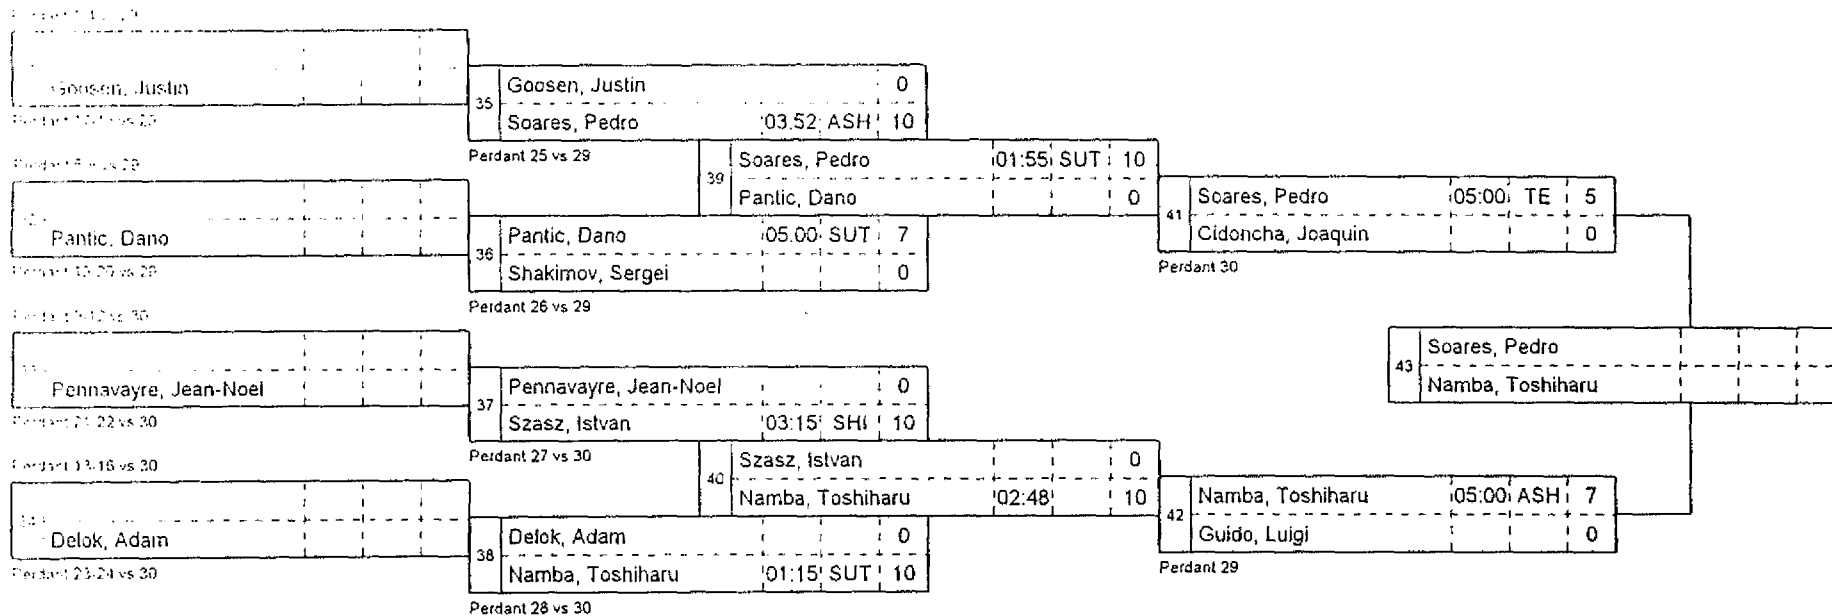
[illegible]

Goosen, Justin
Perdant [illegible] vs 29

Perdant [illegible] vs 29

Pantic, Dano
Perdant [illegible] vs 29

Perdant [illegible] vs 30

Pennavayre, Jean-Noel
Perdant 21-22 vs 30

Perdant 13-16 vs 30

Delok, Adam
Perdant 23-24 vs 30

| 35 | | | |
|---|---|---|---|
| Goosen, Justin | | | 0 |
| Soares, Pedro | 03:52 | ASH | 10 |

Perdant 25 vs 29

| 36 | | | |
|---|---|---|---|
| Pantic, Dano | 05:00 | SUT | 7 |
| Shakimov, Sergei | | | 0 |

Perdant 26 vs 29

| 37 | | | |
|---|---|---|---|
| Pennavayre, Jean-Noel | | | 0 |
| Szasz, Istvan | 03:15 | SH( | 10 |

Perdant 27 vs 30

| 38 | | | |
|---|---|---|---|
| Delok, Adam | | | 0 |
| Namba, Toshiharu | 01:15 | SUT | 10 |

Perdant 28 vs 30

| 39 | | | |
|---|---|---|---|
| Soares, Pedro | 01:55 | SUT | 10 |
| Pantic, Dano | | | 0 |

| 40 | | | |
|---|---|---|---|
| Szasz, Istvan | | | 0 |
| Namba, Toshiharu | 02:48 | | 10 |

| 41 | | | |
|---|---|---|---|
| Soares, Pedro | 05:00 | TE | 5 |
| Cidoncha, Joaquin | | | 0 |

Perdant 30

| 42 | | | |
|---|---|---|---|
| Namba, Toshiharu | 05:00 | ASH | 7 |
| Guido, Luigi | | | 0 |

Perdant 29

| 43 | | | |
|---|---|---|---|
| Soares, Pedro | | | |
| Namba, Toshiharu | | | |